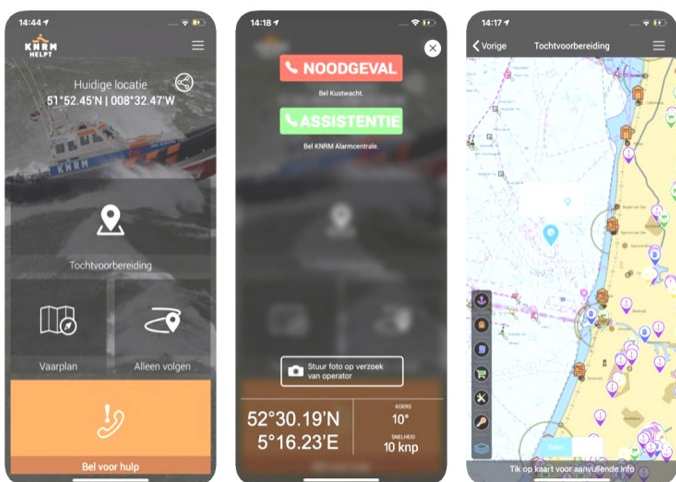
14:44

KNRM HELPT

Huidige locatie
51°52.45'N | 008°32.47'W

KNRM

Tochtvoorbereiding

Vaarplan

Alleen volgen

Bel voor hulp

14:18

NOODGEVAL

Bel Kustwacht.

ASSISTENTIE

Bel KNRM Alarmcentrale.

Stuur foto op verzoek van operator

52°30.19'N
5°16.23'E

KOERS
10°

SNELHEID
10 knp

14:17

Vorige

Tochtvoorbereiding

Tik op kaart voor aanvullende info